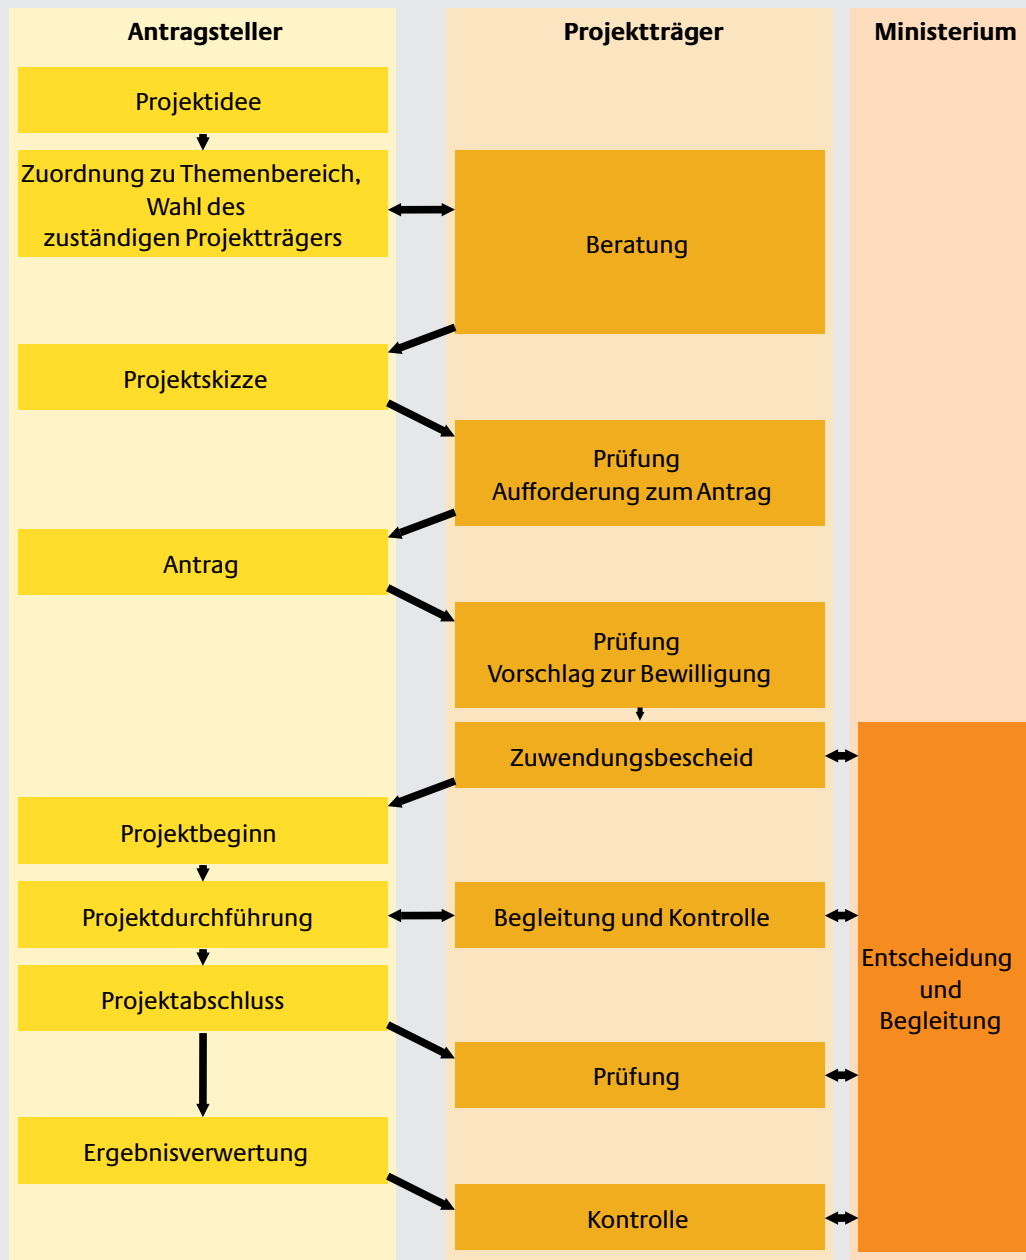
Antragsteller

Projektidee

Zuordnung zu Themenbereich, Wahl des zuständigen Projektträgers

Projektskizze

Antrag

Projektbeginn

Projektdurchführung

Projektabschluss

Ergebnisverwertung

Projektträger

Beratung

Prüfung
Aufforderung zum Antrag

Prüfung
Vorschlag zur Bewilligung

Zuwendungsbescheid

Begleitung und Kontrolle

Prüfung

Kontrolle

Ministerium

Entscheidung und Begleitung